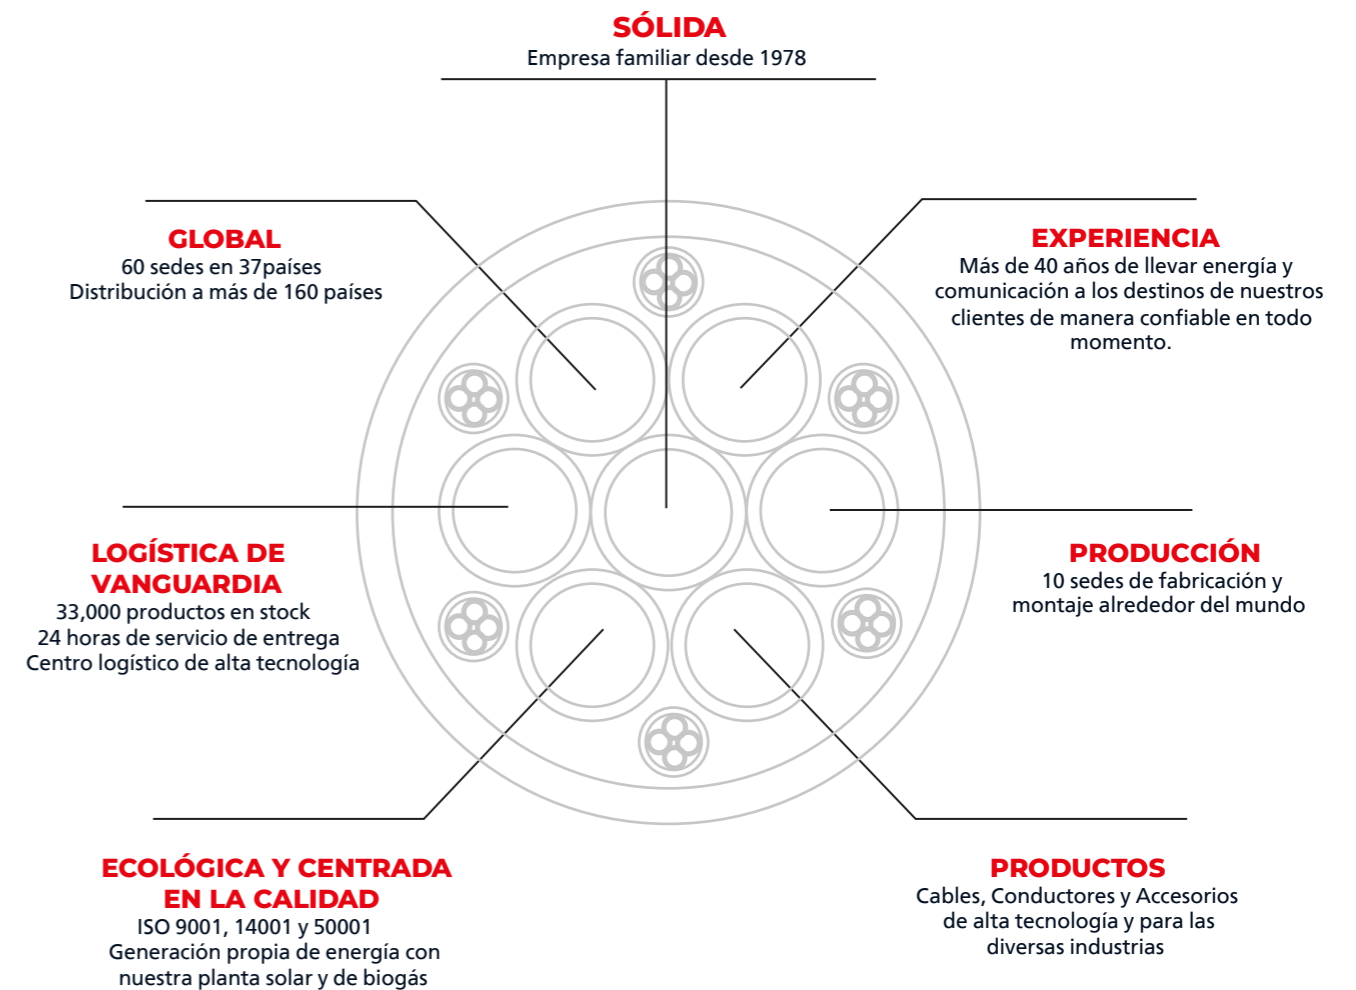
SÓLIDA
Empresa familiar desde 1978

GLOBAL
60 sedes en 37países
Distribución a más de 160 países

EXPERIENCIA
Más de 40 años de llevar energía y comunicación a los destinos de nuestros clientes de manera confiable en todo momento.

LOGÍSTICA DE VANGUARDIA
33,000 productos en stock
24 horas de servicio de entrega
Centro logístico de alta tecnología

PRODUCCIÓN
10 sedes de fabricación y montaje alrededor del mundo

ECOLÓGICA Y CENTRADA EN LA CALIDAD
ISO 9001, 14001 y 50001
Generación propia de energía con nuestra planta solar y de biogás

PRODUCTOS
Cables, Conductores y Accesorios de alta tecnología y para las diversas industrias